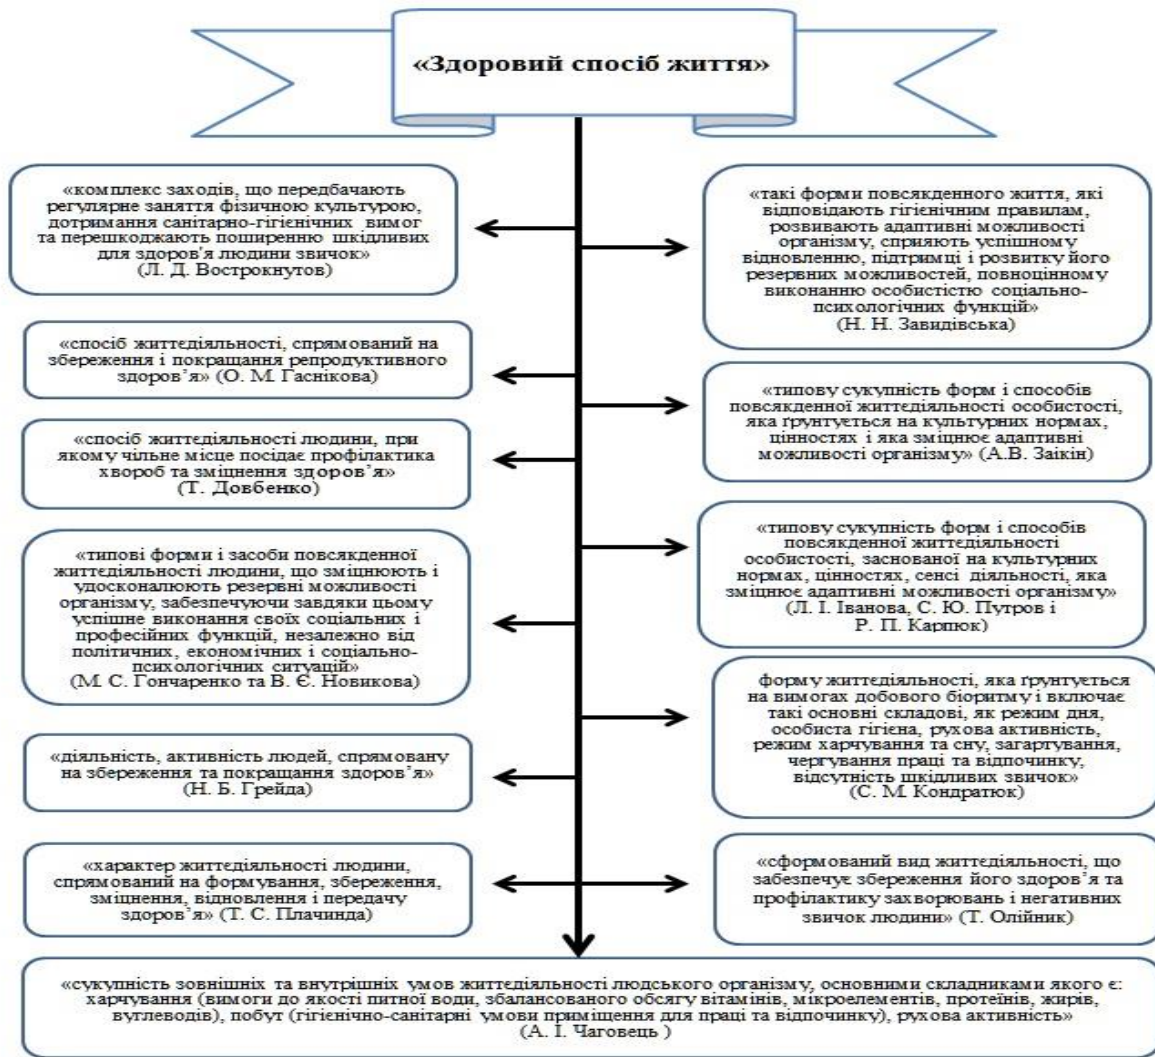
«Здоровий спосіб життя»

«комплекс заходів, що передбачають регулярне заняття фізичною культурою, дотримання санітарно-гігієнічних вимог та перешкоджають поширенню шкідливих для здоров'я людини звичок» (Л. Д. Вострокнутов)

«такі форми повсякденного життя, які відповідають гігієнічним правилам, розвивають адаптивні можливості організму, сприяють успішному відновленню, підтримці і розвитку його резервних можливостей, повноцінному виконанню особистістю соціально-психологічних функцій» (Н. Н. Завидівська)

«спосіб життєдіяльності, спрямований на збереження і покращання репродуктивного здоров'я» (О. М. Гаснікова)

«типову сукупність форм і способів повсякденної життєдіяльності особистості, яка ґрунтується на культурних нормах, цінностях і яка зміцнює адаптивні можливості організму» (А.В. Заікін)

«спосіб життєдіяльності людини, при якому чільне місце посідає профілактика хвороб та зміцнення здоров'я» (Т. Довбенко)

«типову сукупність форм і способів повсякденної життєдіяльності особистості, заснованої на культурних нормах, цінностях, сенсі діяльності, яка зміцнює адаптивні можливості організму» (Л. І. Іванова, С. Ю. Путров і Р. П. Карпюк)

«типові форми і засоби повсякденної життєдіяльності людини, що зміцнюють і удосконалюють резервні можливості організму, забезпечуючи завдяки цьому успішне виконання своїх соціальних і професійних функцій, незалежно від політичних, економічних і соціально-психологічних ситуацій» (М. С. Гончаренко та В. Є. Новикова)

форму життєдіяльності, яка ґрунтується на вимогах добового біоритму і включає такі основні складові, як режим дня, особиста гігієна, рухова активність, режим харчування та сну, загартування, чергування праці та відпочинку, відсутність шкідливих звичок» (С. М. Кондратюк)

«діяльність, активність людей, спрямовану на збереження та покращання здоров'я» (Н. Б. Грейда)

«характер життєдіяльності людини, спрямований на формування, збереження, зміцнення, відновлення і передачу здоров'я» (Т. С. Плачинда)

«сформований вид життєдіяльності, що забезпечує збереження його здоров'я та профілактику захворювань і негативних звичок людини» (Т. Олійник)

«сукупність зовнішніх та внутрішніх умов життєдіяльності людського організму, основними складниками якого є: харчування (вимоги до якості питної води, збалансованого обсягу вітамінів, мікроелементів, протеїнів, жирів, вуглеводів), побут (гігієнічно-санітарні умови приміщення для праці та відпочинку), рухова активність» (А. І. Чаговець )